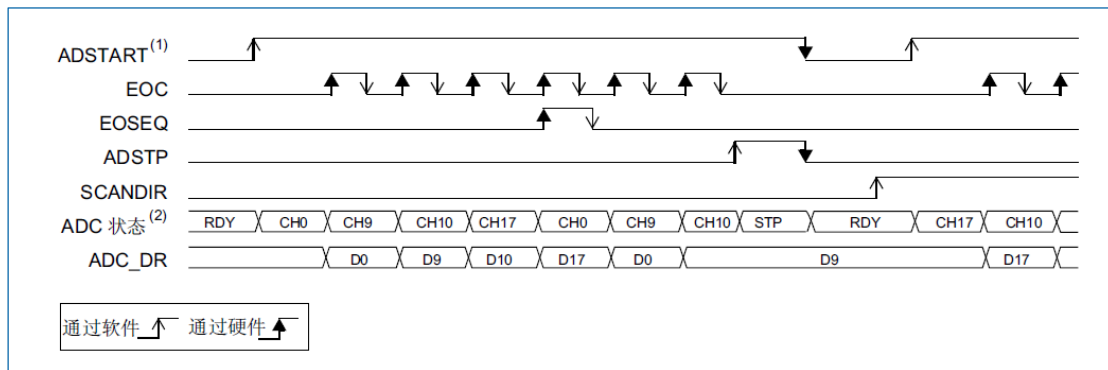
ADSTART$^{(1)}$
EOC
EOSEQ
ADSTP
SCANDIR
ADC 状态$^{(2)}$
ADC_DR

| ADC 状态 | RDY | CH0 | CH9 | CH10 | CH17 | CH0 | CH9 | CH10 | STP | RDY | CH17 | CH10 |
|---|---|---|---|---|---|---|---|---|---|---|---|---|
| ADC_DR | | | D0 | D9 | D10 | D17 | D0 | D9 | | | | D17 |

通过软件 通过硬件